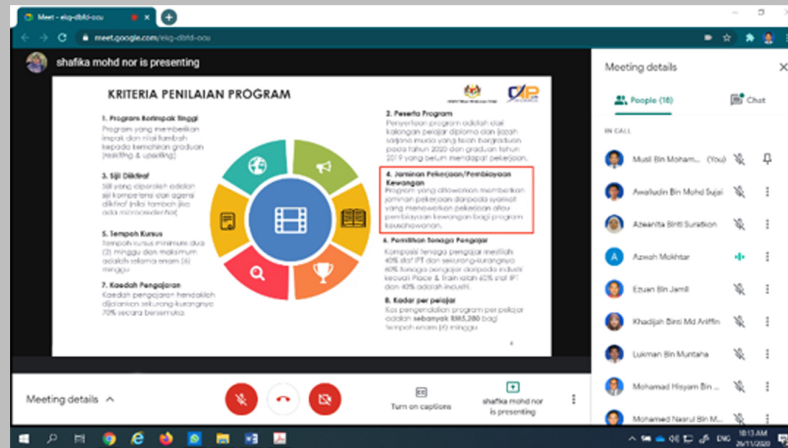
Meet - eiq-dbfd-ocu

meet.google.com/eiq-dbfd-ocu

shafika mohd nor is presenting

KRITERIA PENILAIAN PROGRAM

1. Program Berimpak Tinggi
Program yang memberikan impak dan nilai tambah kepada kemahiran graduan (reskilling & upskilling)

3. Sijil Diiktiraf
Sijil yang diperoleh adalah sijil kompetensi dan agensi diiktiraf (nilai tambah jika ada microcredential)

5. Tempoh Kursus
Tempoh kursus minimum dua (2) minggu dan maksimum adalah selama enam (6) minggu

7. Kaedah Pengajaran
Kaedah pengajaran hendaklah dijalankan sekurang-kurangnya 70% secara bersemuka.

2. Peserta Program
Penyertaan program adalah dari kalangan pelajar diploma dan (ijazah sarjana muda yang telah bergraduasi pada tahun 2020 dan graduan tahun 2019 yang belum mendapat pekerjaan.

4. Jaminan Pekerjaan/Pembiayaan Kewangan
Program yang ditawarkan memberikan jaminan pekerjaan daripada syarikat yang menawarkan pekerjaan atau pembiayaan kewangan bagi program keusahawanan.

6. Pemilihan Tenaga Pengajar
Komposisi tenaga pengajar mestilah 40% dari IPT dan sekurang-kurangnya 60% tenaga pengajar daripada industri kecuali Place & Train ialah 60% dari IPT dan 40% adalah industri.

8. Kadar per pelajar
Kos pengendalian program per pelajar adalah sebanyak RM5,380 bagi tempoh enam (6) minggu

Meeting details

People (18)

Chat

IN CALL

Musli Bin Moham... (You)

Awaludin Bin Mohd Sujai

Azwanita Binti Suratkon

Azwah Mokhtar

Ezuan Bin Jamil

Khadijah Binti Md Ariffin

Lukman Bin Muntaha

Mohamad Hisyam Bin ...

Mohamed Nasrul Bin M...

Meeting details

Turn on captions

shafika mohd nor is presenting

ENG

10:13 AM
26/11/2020